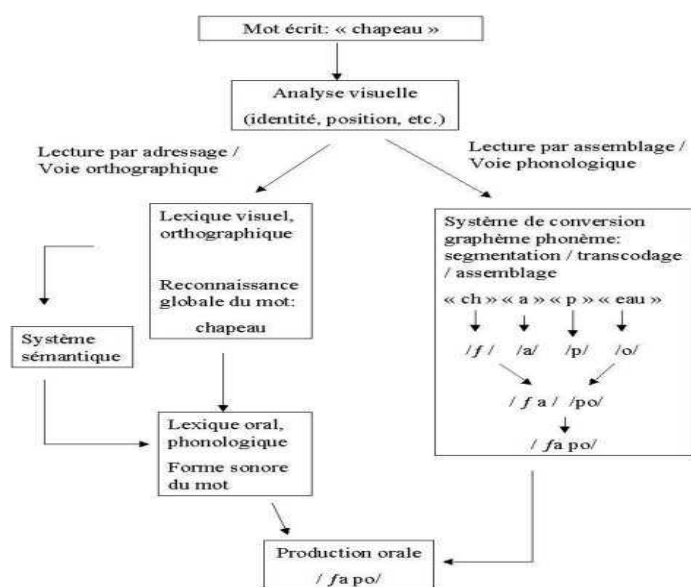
Mot écrit: « chapeau »

Analyse visuelle
(identité, position, etc.)

Lecture par adressage /
Voie orthographique

Lecture par assemblage /
Voie phonologique

Lexique visuel, orthographique

Reconnaissance globale du mot:
chapeau

Système de conversion graphème phonème: segmentation / transcodage / assemblage

« ch » « a » « p » « eau »

/ʃ/ /a/ /p/ /o/

/ʃa/ /po/

/ʃapo/

Système sémantique

Lexique oral, phonologique

Forme sonore du mot

Production orale
/ʃapo/